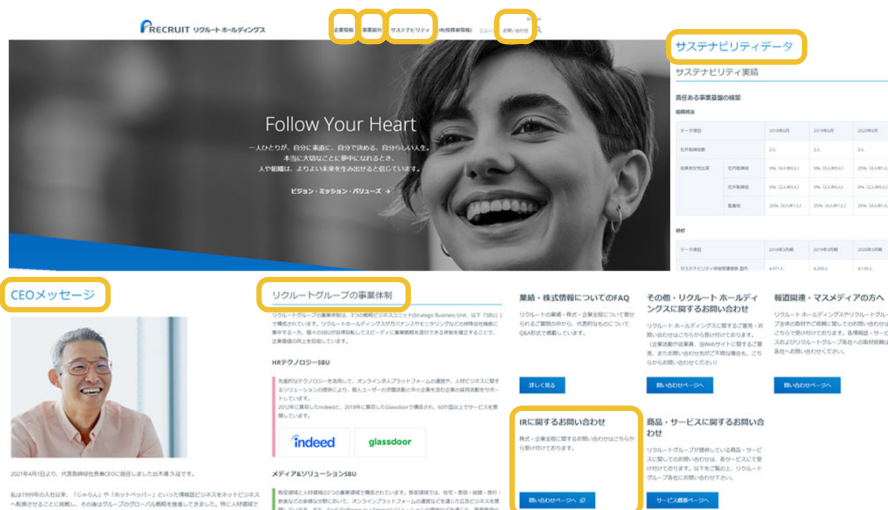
RECRUIT リクルートホールディングス

企業情報 事業紹介 サステナビリティ IR(投資家情報) ニュース お問い合わせ

Follow Your Heart

一人ひとりが、自分に素直に、自分で決める、自分らしい人生。本当に大切なことに夢中になれるとき、人や組織は、より良い未来を生み出せると信じています。

ビジョン・ミッション・バリューズ →

サステナビリティデータ

サステナビリティ実績

責任ある事業基盤の構築

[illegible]

CEOメッセージ

2021年4月1日より、代表取締役社長兼CEOに就任しました出木場久征です。

私は1999年の入社以来、「じゃらん」や「ホットペッパー」といった情報誌ビジネスをネットビジネスへ転換させることに従事し、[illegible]

リクルートグループの事業体制

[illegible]

HRテクノロジーSBU

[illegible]

indeed glassdoor

メディア&ソリューションSBU

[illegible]

業績・株式情報についてのFAQ

リクルートの業績・株式・企業全般について寄せられるご質問の中から、代表的なものについてQ&A形式で掲載しています。

詳しく見る

IRに関するお問い合わせ

株式・企業全般に関するお問い合わせはこちらから受け付けております。

お問い合わせページへ

その他・リクルート ホールディングスに関するお問い合わせ

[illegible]

お問い合わせページへ

商品・サービスに関するお問い合わせ

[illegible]

サービス概要ページへ

報道関連・マスメディアの方へ

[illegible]

お問い合わせページへ